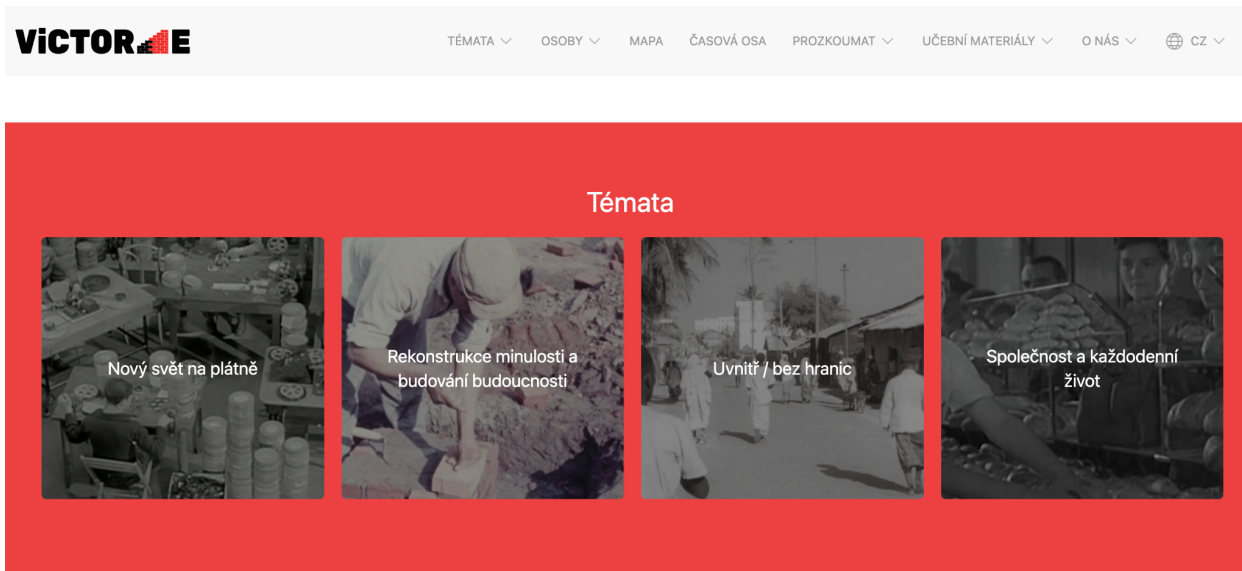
ViCTOR E

TÉMATA OSOBY MAPA ČASOVÁ OSA PROZKOUMAT UČEBNÍ MATERIÁLY O NÁS CZ

Témata

Nový svět na plátně

Rekonstrukce minulosti a budování budoucnosti

Uvnitř / bez hranic

Společnost a každodenní život